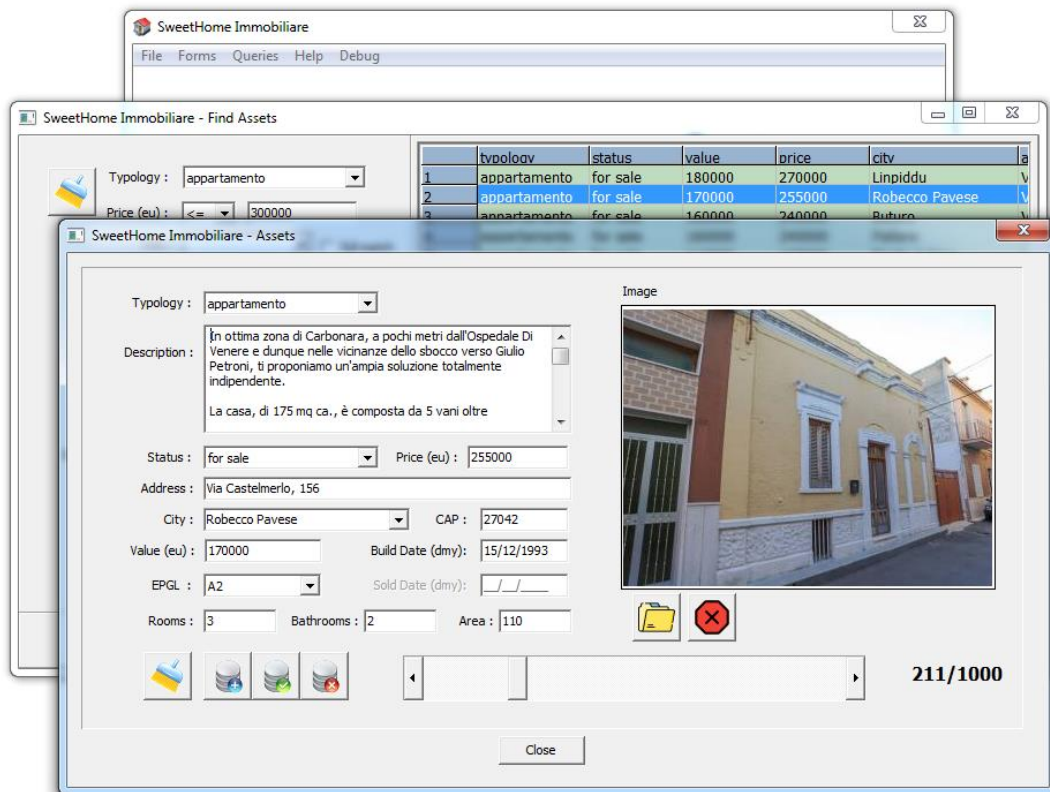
SweetHome Immobiliare

File Forms Queries Help Debug

SweetHome Immobiliare - Find Assets

Typology : appartamento

Price (eu) : <= 300000

| | typology | status | value | price | city | a |
|---|---|---|---|---|---|---|
| 1 | appartamento | for sale | 180000 | 270000 | Linpiddu | V |
| 2 | appartamento | for sale | 170000 | 255000 | Robecco Pavese | V |
| 3 | appartamento | for sale | 160000 | 240000 | Buturo | V |

SweetHome Immobiliare - Assets

Typology : appartamento

Description : In ottima zona di Carbonara, a pochi metri dall'Ospedale Di Venere e dunque nelle vicinanze dello sbocco verso Giulio Petroni, ti proponiamo un'ampia soluzione totalmente indipendente.

La casa, di 175 mq ca., è composta da 5 vani oltre

Status : for sale

Price (eu) : 255000

Address : Via Castelmerlo, 156

City : Robecco Pavese

CAP : 27042

Value (eu) : 170000

Build Date (dmy): 15/12/1993

EPGL : A2

Sold Date (dmy): __/__/____

Rooms : 3

Bathrooms : 2

Area : 110

Image

211/1000

Close